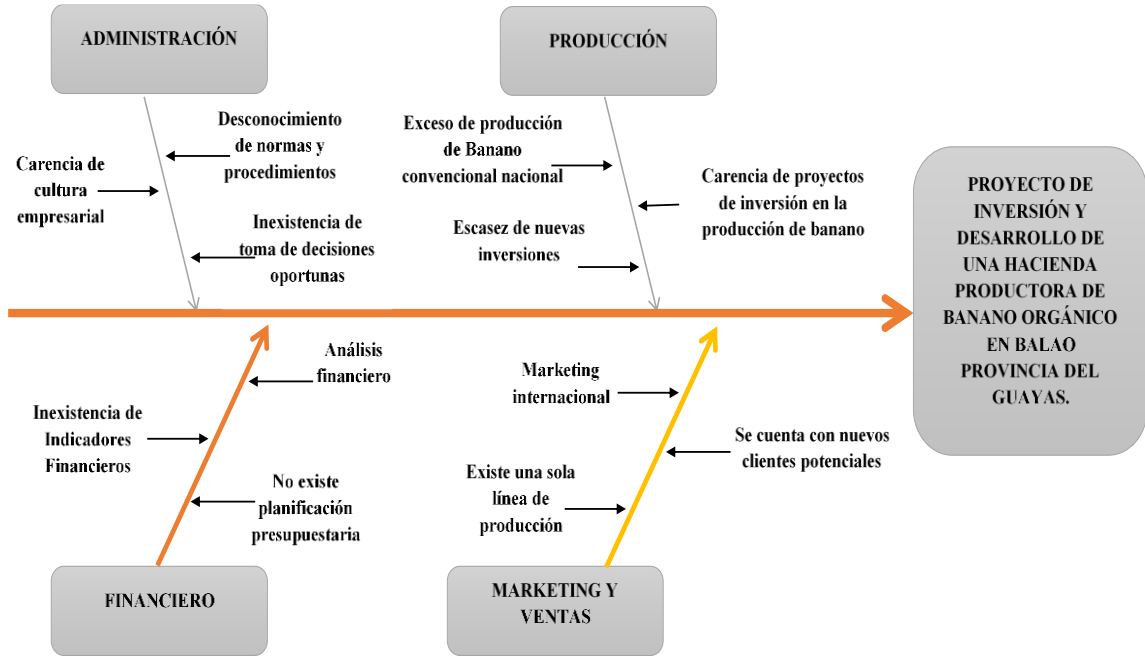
ADMINISTRACIÓN

Desconocimiento de normas y procedimientos

Carencia de cultura empresarial

Inexistencia de toma de decisiones oportunas

PRODUCCIÓN

Exceso de producción de Banano convencional nacional

Carencia de proyectos de inversión en la producción de banano

Escasez de nuevas inversiones

PROYECTO DE INVERSIÓN Y DESARROLLO DE UNA HACIENDA PRODUCTORA DE BANANO ORGÁNICO EN BALAO PROVINCIA DEL GUAYAS.

Análisis financiero

Inexistencia de Indicadores Financieros

No existe planificación presupuestaria

FINANCIERO

Marketing internacional

Se cuenta con nuevos clientes potenciales

Existe una sola línea de producción

MARKETING Y VENTAS